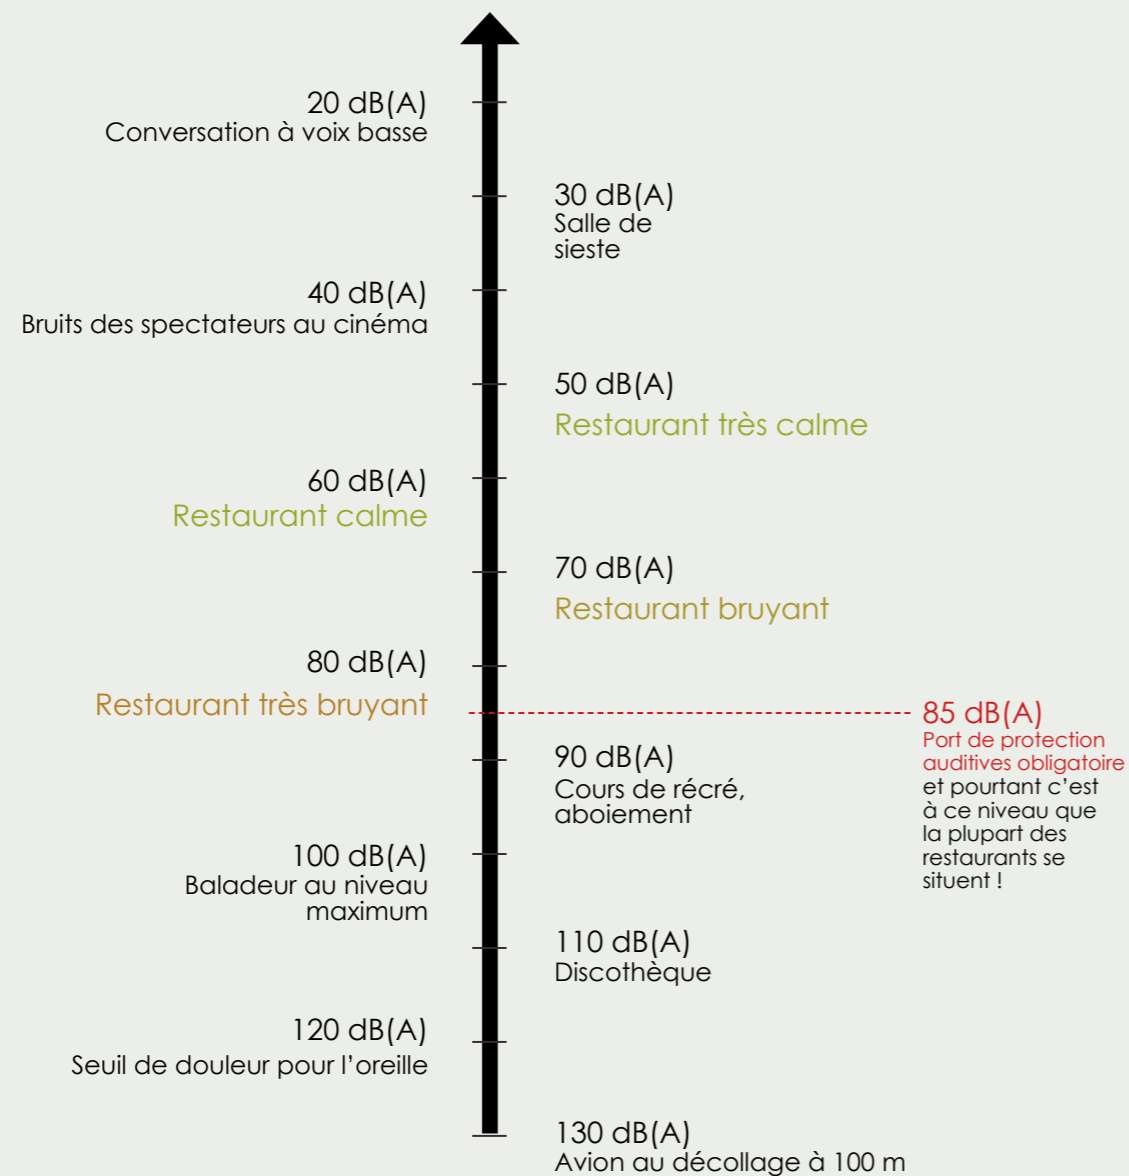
20 dB(A)
Conversation à voix basse

30 dB(A)
Salle de sieste

40 dB(A)
Bruits des spectateurs au cinéma

50 dB(A)
Restaurant très calme

60 dB(A)
Restaurant calme

70 dB(A)
Restaurant bruyant

80 dB(A)
Restaurant très bruyant

85 dB(A)
Port de protection auditives obligatoire et pourtant c'est à ce niveau que la plupart des restaurants se situent !

90 dB(A)
Cours de récré, aboiement

100 dB(A)
Baladeur au niveau maximum

110 dB(A)
Discothèque

120 dB(A)
Seuil de douleur pour l'oreille

130 dB(A)
Avion au décollage à 100 m